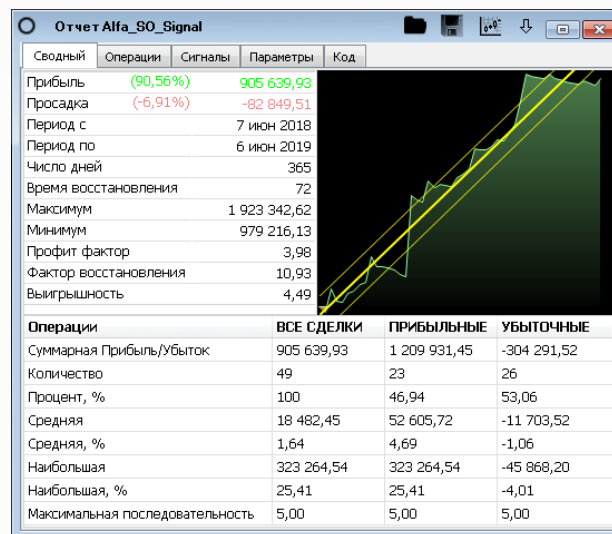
Отчет Alfa_SO_Signal

Сводный | Операции | Сигналы | Параметры | Код

| | | |
|---|---|---|
| Прибыль | (90,56%) | 905 639,93 |
| Просадка | (-6,91%) | -82 849,51 |
| Период с | | 7 июн 2018 |
| Период по | | 6 июн 2019 |
| Число дней | | 365 |
| Время восстановления | | 72 |
| Максимум | | 1 923 342,62 |
| Минимум | | 979 216,13 |
| Профит фактор | | 3,98 |
| Фактор восстановления | | 10,93 |
| Выигрышность | | 4,49 |

| Операции | ВСЕ СДЕЛКИ | ПРИБЫЛЬНЫЕ | УБЫТОЧНЫЕ |
|---|---|---|---|
| Суммарная Прибыль/Убыток | 905 639,93 | 1 209 931,45 | -304 291,52 |
| Количество | 49 | 23 | 26 |
| Процент, % | 100 | 46,94 | 53,06 |
| Средняя | 18 482,45 | 52 605,72 | -11 703,52 |
| Средняя, % | 1,64 | 4,69 | -1,06 |
| Наибольшая | 323 264,54 | 323 264,54 | -45 868,20 |
| Наибольшая, % | 25,41 | 25,41 | -4,01 |
| Максимальная последовательность | 5,00 | 5,00 | 5,00 |